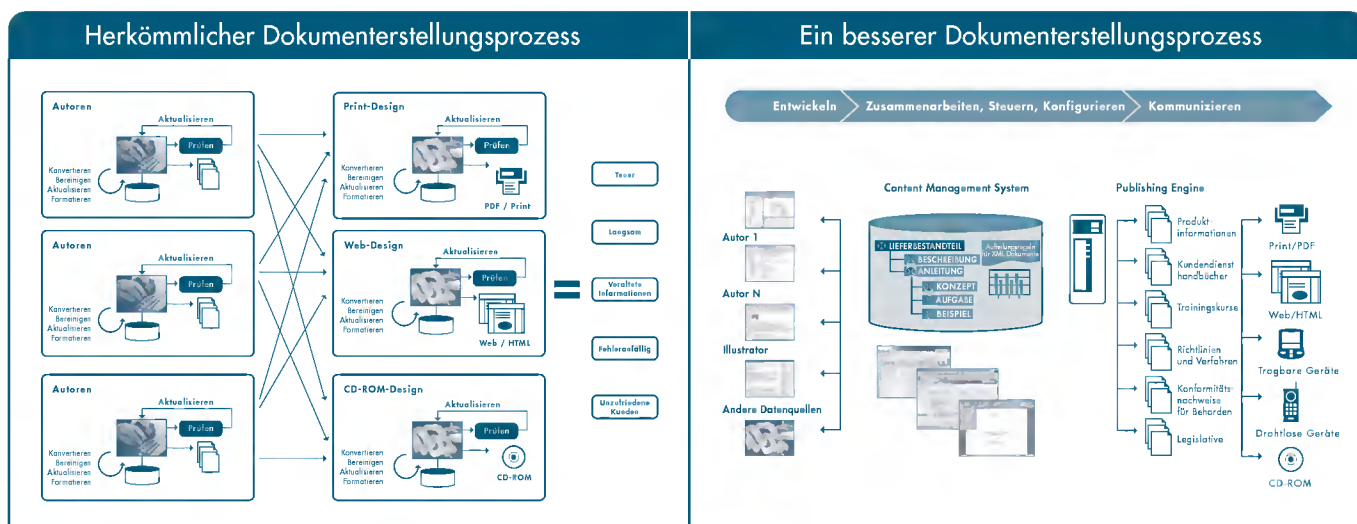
Herkömmlicher Dokumenterstellungsprozess

Autoren
Aktualisieren
Prüfen
Konvertieren
Bereinigen
Aktualisieren
Formatieren

Autoren
Aktualisieren
Prüfen
Konvertieren
Bereinigen
Aktualisieren
Formatieren

Autoren
Aktualisieren
Prüfen
Konvertieren
Bereinigen
Aktualisieren
Formatieren

Print-Design
Aktualisieren
Prüfen
Konvertieren
Bereinigen
Aktualisieren
Formatieren
PDF / Print

Web-Design
Aktualisieren
Prüfen
Konvertieren
Bereinigen
Aktualisieren
Formatieren
Web / HTML

CD-ROM-Design
Aktualisieren
Prüfen
Konvertieren
Bereinigen
Aktualisieren
Formatieren
CD-ROM

Teuer
Langsam
Veraltete Informationen
Fehleranfällig
Unzufriedene Kunden

Ein besserer Dokumenterstellungsprozess

Entwickeln
Zusammenarbeiten, Steuern, Konfigurieren
Kommunizieren

Autor 1
Autor N
Illustrator
Andere Datenquellen

Content Management System
LIEFERBESTANDTEIL
BESCHREIBUNG
ANLEITUNG
KONZEPT
AUFGABE
BEISPIEL
Aufteilungsregeln für XML-Dokumente

Publishing Engine
Produktinformationen
Kundendiensthandbücher
Trainingskurse
Richtlinien und Verfahren
Konformitätsnachweise für Behörden
Legislative

Print/PDF
Web/HTML
Tragbare Geräte
Drahtlose Geräte
CD-ROM